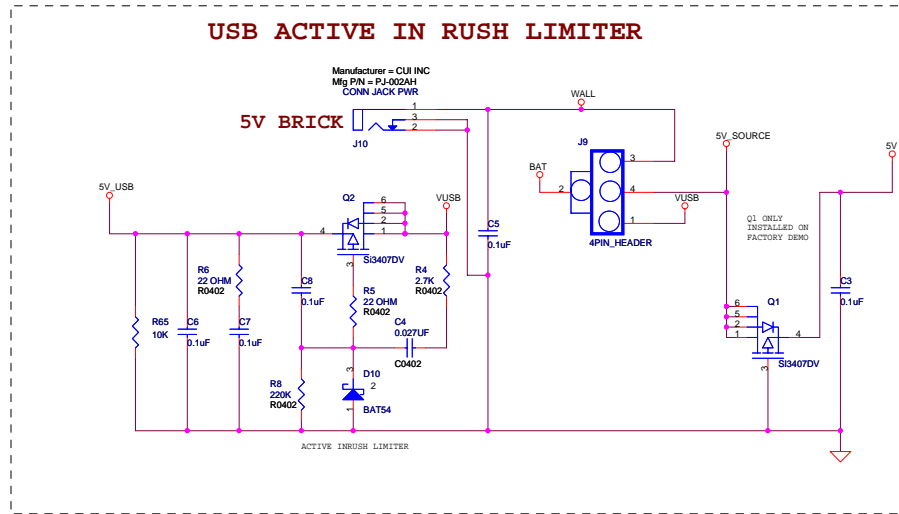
USB ACTIVE IN RUSH LIMITER

Manufacturer = CUI INC
Mfg P/N = PJ-002AH
CONN JACK PWR

5V BRICK

1
3
2
J10

WALL

J9
BAT
2
3
4
1
VUSB
4PIN_HEADER

5V_SOURCE

5V

5V_USB

Q2
6
5
2
1
4
3
Si3407DV

VUSB

C5
0.1uF

R6
22 OHM
R0402

C8
0.1uF

R4
2.7K
R0402

R5
22 OHM
R0402

C4
0.027UF
C0402

R65
10K

C6
0.1uF

C7
0.1uF

R8
220K
R0402

D10
2
1
BAT54

Q1 ONLY
INSTALLED ON
FACTORY DEMO

Q1
6
5
2
1
4
3
Si3407DV

C3
0.1uF

ACTIVE INRUSH LIMITER